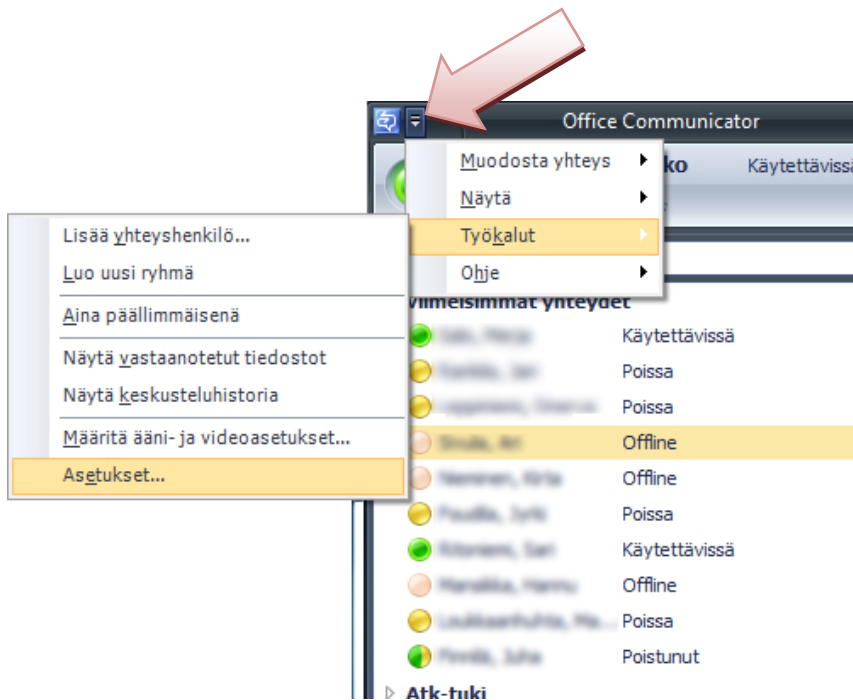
Office Communicator

Muodosta yhteys
Näytä
Työkalut
Ohje

ko
Käytettävissä

Lisää yhteyshenkilö...
Luo uusi ryhmä
Aina päällimmäisenä
Näytä vastaanotetut tiedostot
Näytä keskusteluhistoria
Määritä ääni- ja videoasetukset...
Asetukset...

Viimeisimmät yhteydet
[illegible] Käytettävissä
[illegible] Poissa
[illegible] Poissa
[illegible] Offline
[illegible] Offline
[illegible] Poissa
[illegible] Käytettävissä
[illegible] Offline
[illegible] Poissa
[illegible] Poistunut
Atk-tuki